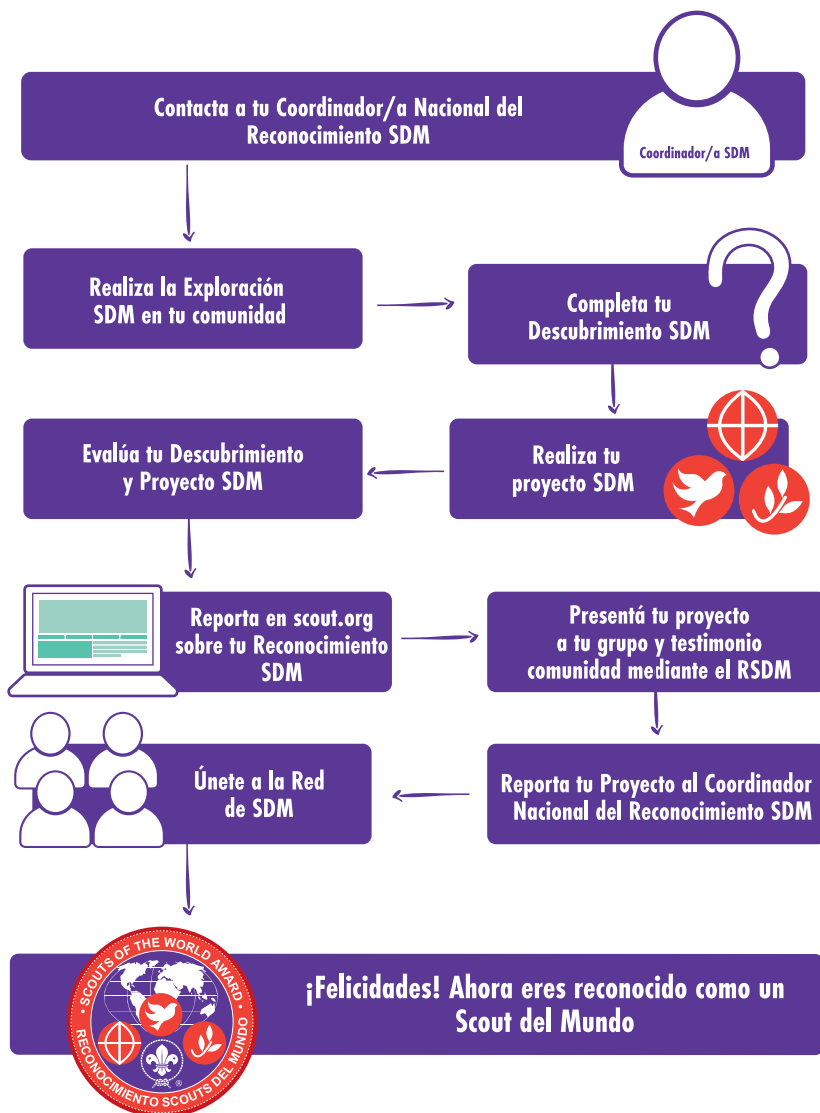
Contacta a tu Coordinador/a Nacional del Reconocimiento SDM

Coordinador/a SDM

Realiza la Exploración SDM en tu comunidad

Completa tu Descubrimiento SDM

Evalúa tu Descubrimiento y Proyecto SDM

Realiza tu proyecto SDM

Reporta en scout.org sobre tu Reconocimiento SDM

Presentá tu proyecto a tu grupo y testimonio comunidad mediante el RSDM

Únete a la Red de SDM

Reporta tu Proyecto al Coordinador Nacional del Reconocimiento SDM

SCOUTS OF THE WORLD AWARD • RECONOCIMIENTO SCOUTS DEL MUNDO •

¡Felicidades! Ahora eres reconocido como un Scout del Mundo